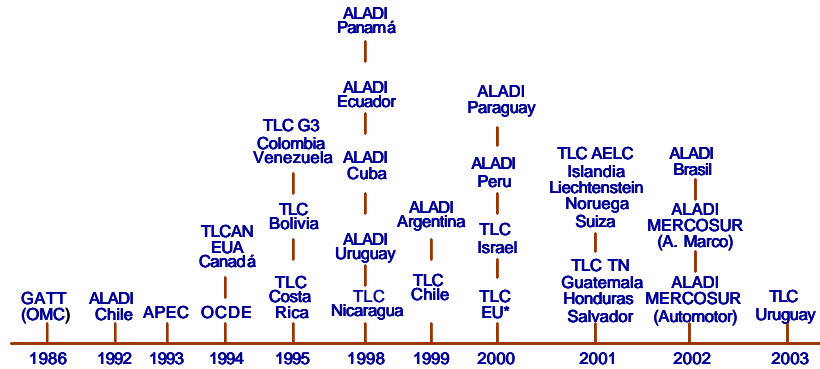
GATT (OMC)
1986

ALADI Chile
1992

APEC
1993

TLCAN EUA Canadá

OCDE
1994

TLC G3 Colombia Venezuela

TLC Bolivia

TLC Costa Rica
1995

ALADI Panamá

ALADI Ecuador

ALADI Cuba

ALADI Uruguay

TLC Nicaragua
1998

ALADI Argentina

TLC Chile
1999

ALADI Paraguay

ALADI Peru

TLC Israel

TLC EU*
2000

TLC AELC Islandia Liechtenstein Noruega Suiza

TLC TN Guatemala Honduras Salvador
2001

ALADI Brasil

ALADI MERCOSUR (A. Marco)

ALADI MERCOSUR (Automotor)
2002

TLC Uruguay
2003